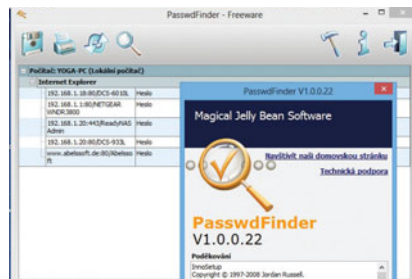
PasswdFinder - Freeware

Počítač: YOGA-PC (Lokální počítač)

Internet Explorer

| | |
|---|---|
| 192.168.1.18:80/DCS-6010L | Heslo |
| 192.168.1.1:80/NETGEAR WNDR3800 | Heslo |
| 192.168.1.20:443/ReadyNAS Admin | Heslo |
| 192.168.1.20:80/DCS-933L | Heslo |
| www.abelssoft.de:80/Abelsso ft | Heslo |

PasswdFinder V1.0.0.22

Magical Jelly Bean Software

Navštívit naši domovskou stránku

Technická podpora

PasswdFinder

V1.0.0.22

Poděkování

InnoSetup

Copyright © 1997-2008 Jordan Russell.